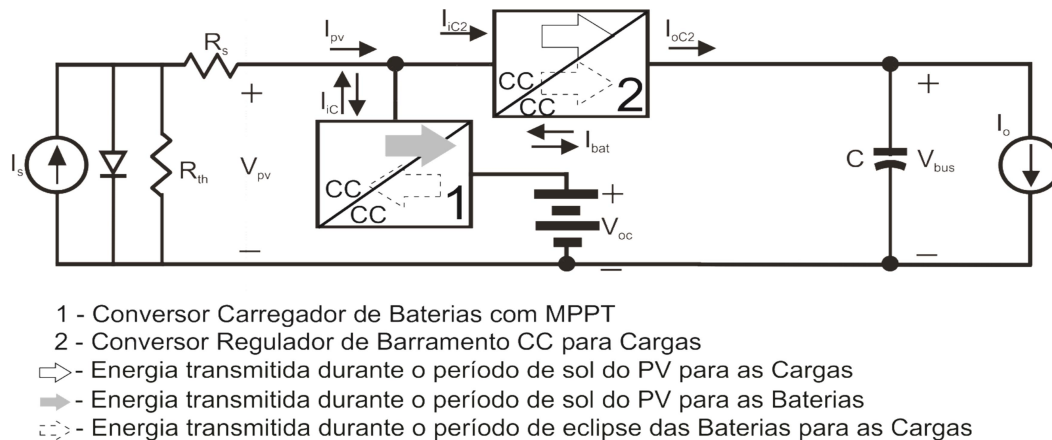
$R_s$
$I_{pv}$
$I_{iC2}$
$I_{oC2}$
+
$I_{iC}$
CC
CC
2
+
$I_s$
$R_{th}$
$V_{pv}$
CC
CC
1
$I_{bat}$
C
$V_{bus}$
$I_o$
+
$V_{oc}$
–
–
–

1 - Conversor Carregador de Baterias com MPPT
2 - Conversor Regulador de Barramento CC para Cargas
- Energia transmitida durante o período de sol do PV para as Cargas
- Energia transmitida durante o período de sol do PV para as Baterias
- Energia transmitida durante o período de eclipse das Baterias para as Cargas